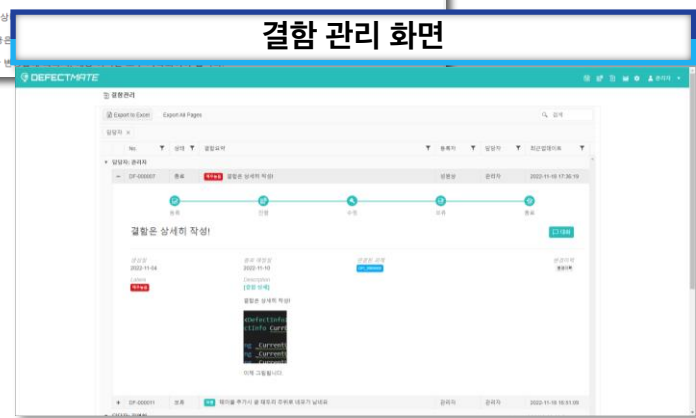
결함 관리 화면

DEFECTMATE

결함관리

Export to Excel    Export All Pages

담당자

No.    상태    결함요약    등록자    담당자    최근업데이트

담당자: 관리자

DF-000007    종료    결함은 상세히 작성!    관리자    관리자    2022-11-10 17:36:19

등록    진행    수정    처리    종료

결함은 상세히 작성!

2022-11-04    2022-11-10

Description
[결함 상세]

결함은 상세히 작성!

이제 그림됩니다.

DF-000011    보류    관리자    관리자    2022-11-10 16:51:09